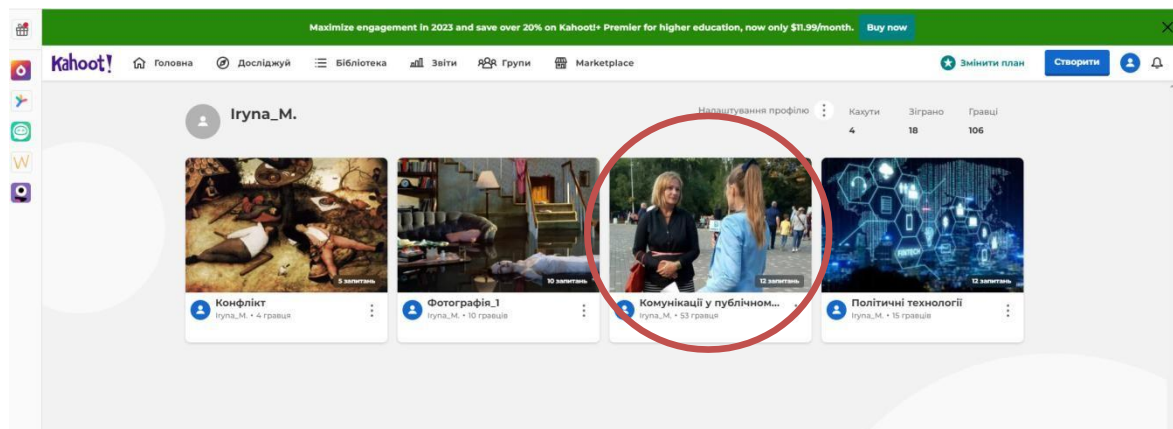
Maximize engagement in 2023 and save over 20% on Kahoot!+ Premier for higher education, now only $11.99/month. Buy now

Kahoot! Головна Досліджуй Бібліотека Звіти Групи Marketplace Змінити план Створити

Iryna_M.

Налаштування профілю

| Кахути | Зіграно | Гравці |
|---|---|---|
| 4 | 18 | 106 |

5 запитань
Конфлікт
Iryna_M. • 4 гравця

10 запитань
Фотографія_1
Iryna_M. • 10 гравців

12 запитань
Комунікації у публічном...
Iryna_M. • 53 гравця

12 запитань
Політичні технології
Iryna_M. • 15 гравців